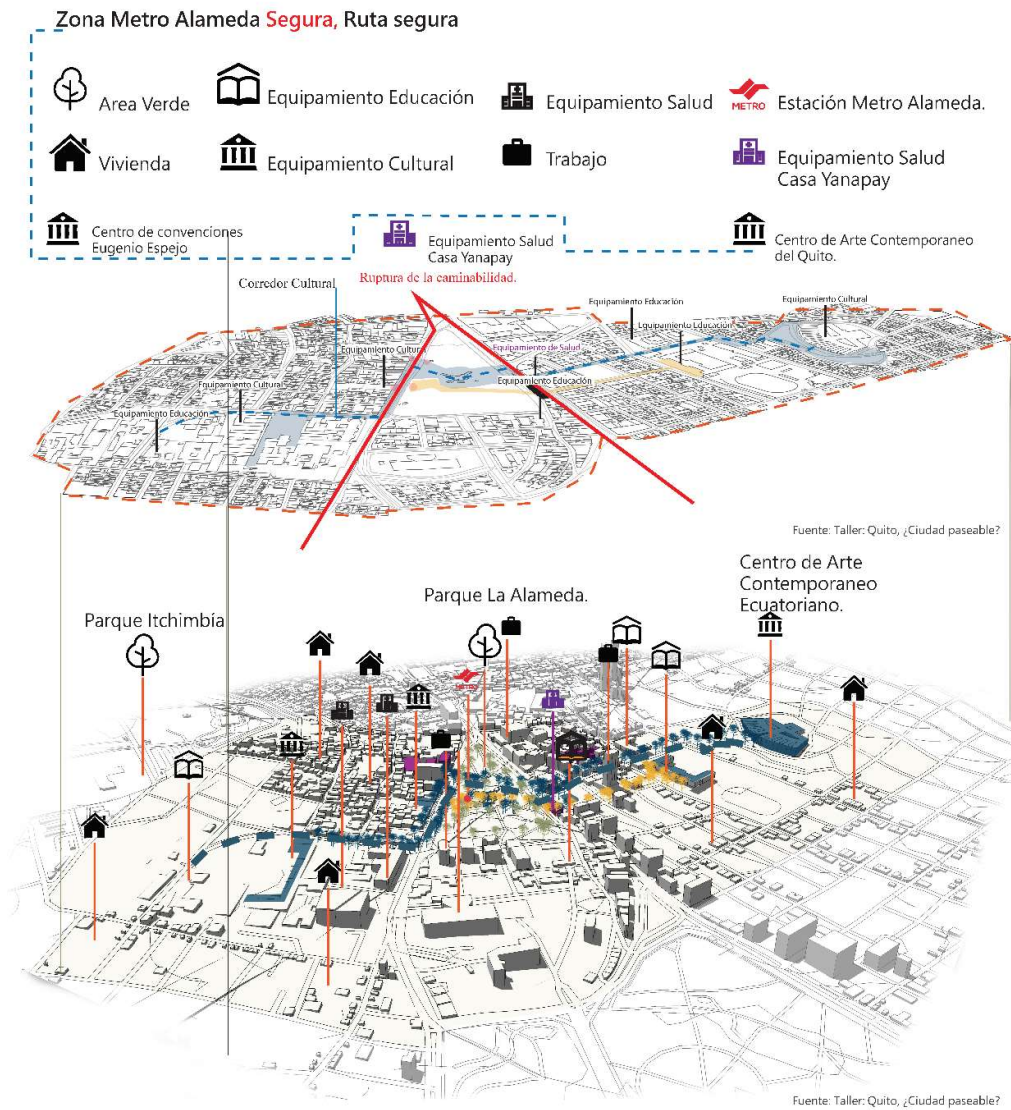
Zona Metro Alameda Segura, Ruta segura

Area Verde

Equipamiento Educación

Equipamiento Salud

METRO Estación Metro Alameda.

Vivienda

Equipamiento Cultural

Trabajo

Equipamiento Salud Casa Yanapay

Centro de convenciones Eugenio Espejo

Equipamiento Salud Casa Yanapay

Centro de Arte Contemporaneo del Quito.

Ruptura de la caminabilidad.

Corredor Cultural

Equipamiento Educación

Equipamiento Cultural

Equipamiento Educación

Equipamiento Cultural

Equipamiento de Salud

Equipamiento Educación

Equipamiento Cultura

Equipamiento Cultura

Equipamiento Educación

Fuente: Taller: Quito, ¿Ciudad paseable?

Parque Itchimbía

Parque La Alameda.

Centro de Arte Contemporaneo Ecuatoriano.

METRO

Fuente: Taller: Quito, ¿Ciudad paseable?